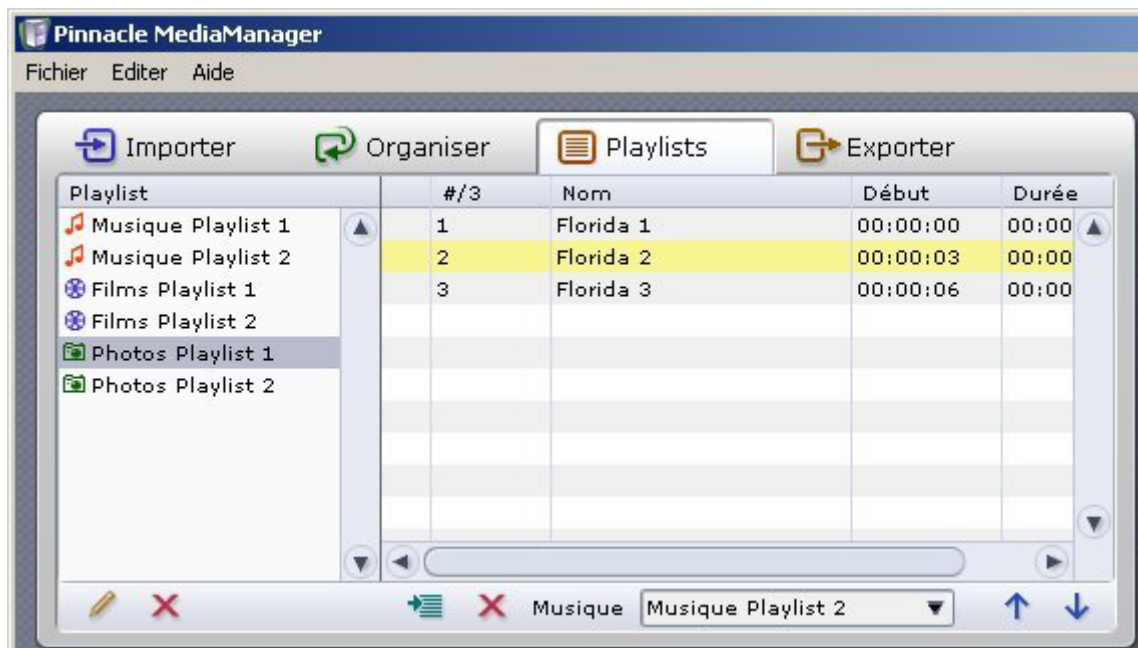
Pinnacle MediaManager

Fichier Editer Aide

Importer Organiser Playlists Exporter

Playlist
Musique Playlist 1
Musique Playlist 2
Films Playlist 1
Films Playlist 2
Photos Playlist 1
Photos Playlist 2

| #/3 | Nom | Début | Durée |
|---|---|---|---|
| 1 | Florida 1 | 00:00:00 | 00:00 |
| 2 | Florida 2 | 00:00:03 | 00:00 |
| 3 | Florida 3 | 00:00:06 | 00:00 |

Musique Musique Playlist 2